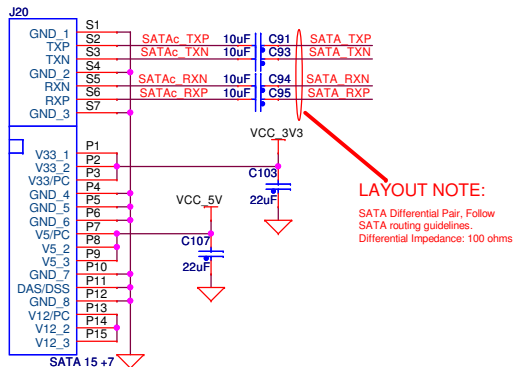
J20

GND_1 S1
TXP S2
TXN S3
GND_2 S4
RXN S5
RXP S6
GND_3 S7

V33_1 P1
V33_2 P2
V33/PC P3
GND_4 P4
GND_5 P5
GND_6 P6
V5/PC P7
V5_2 P8
V5_3 P9
GND_7 P10
DAS/DSS P11
GND_8 P12
V12/PC P13
V12_2 P14
V12_3 P15

SATA 15 +7

SATAc_TXP 10uF C91 SATA_TXP
SATAc_TXN 10uF C93 SATA_TXN
SATAc_RXN 10uF C94 SATA_RXN
SATAc_RXP 10uF C95 SATA_RXP

VCC_3V3
C103
22uF

VCC_5V
C107
22uF

LAYOUT NOTE:
SATA Differential Pair, Follow SATA routing guidelines.
Differential Impedance: 100 ohms